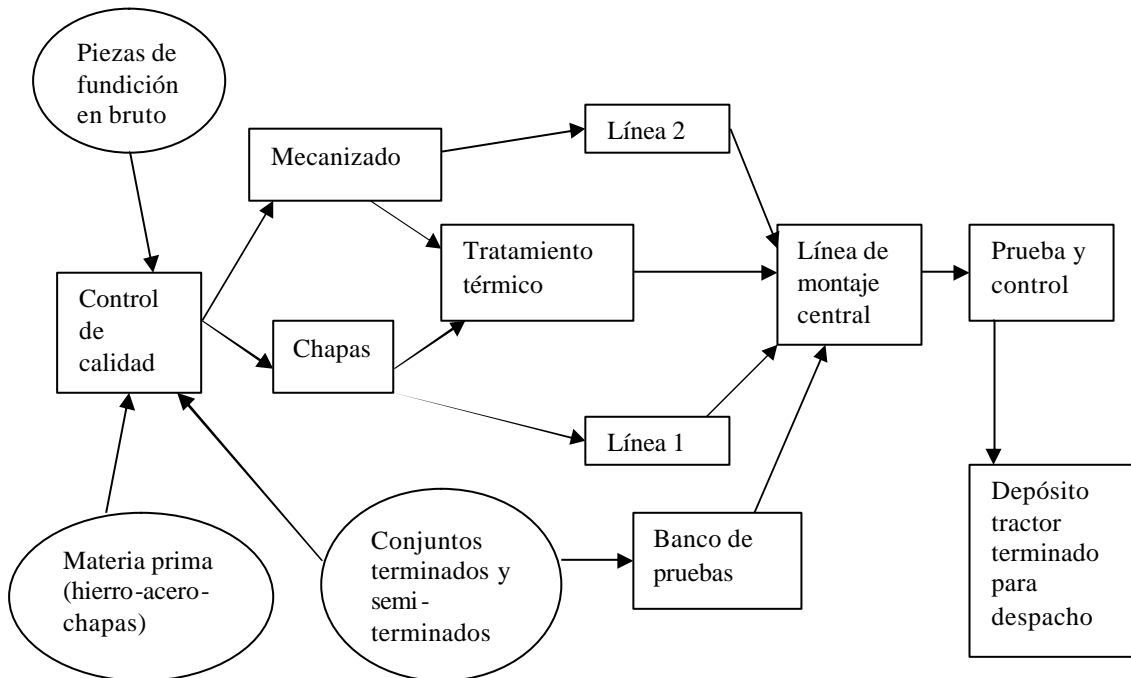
Piezas de fundición en bruto

Mecanizado

Línea 2

Tratamiento térmico

Línea de montaje central

Prueba y control

Control de calidad

Chapas

Línea 1

Depósito tractor terminado para despacho

Materia prima (hierro-acero-chapas)

Conjuntos terminados y semi-terminados

Banco de pruebas